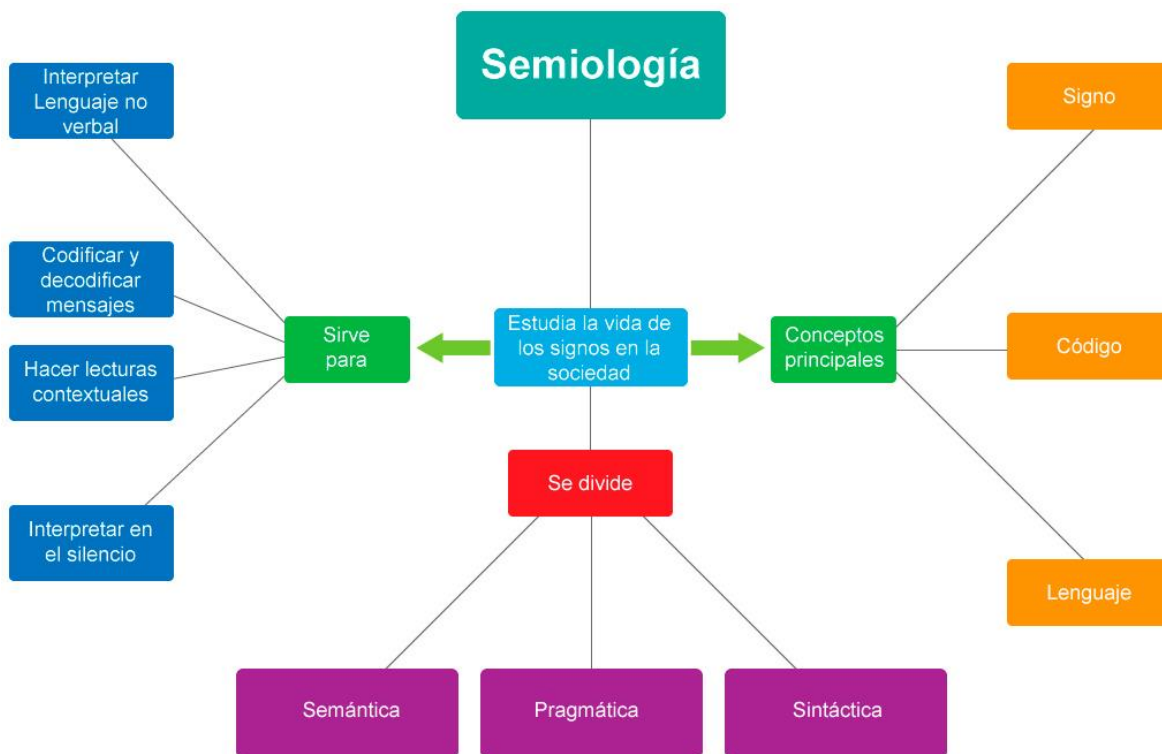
Semiología

Interpretar Lenguaje no verbal

Codificar y decodificar mensajes

Hacer lecturas contextuales

Interpretar en el silencio

Sirve para

Estudia la vida de los signos en la sociedad

Conceptos principales

Signo

Código

Lenguaje

Se divide

Semántica

Pragmática

Sintáctica